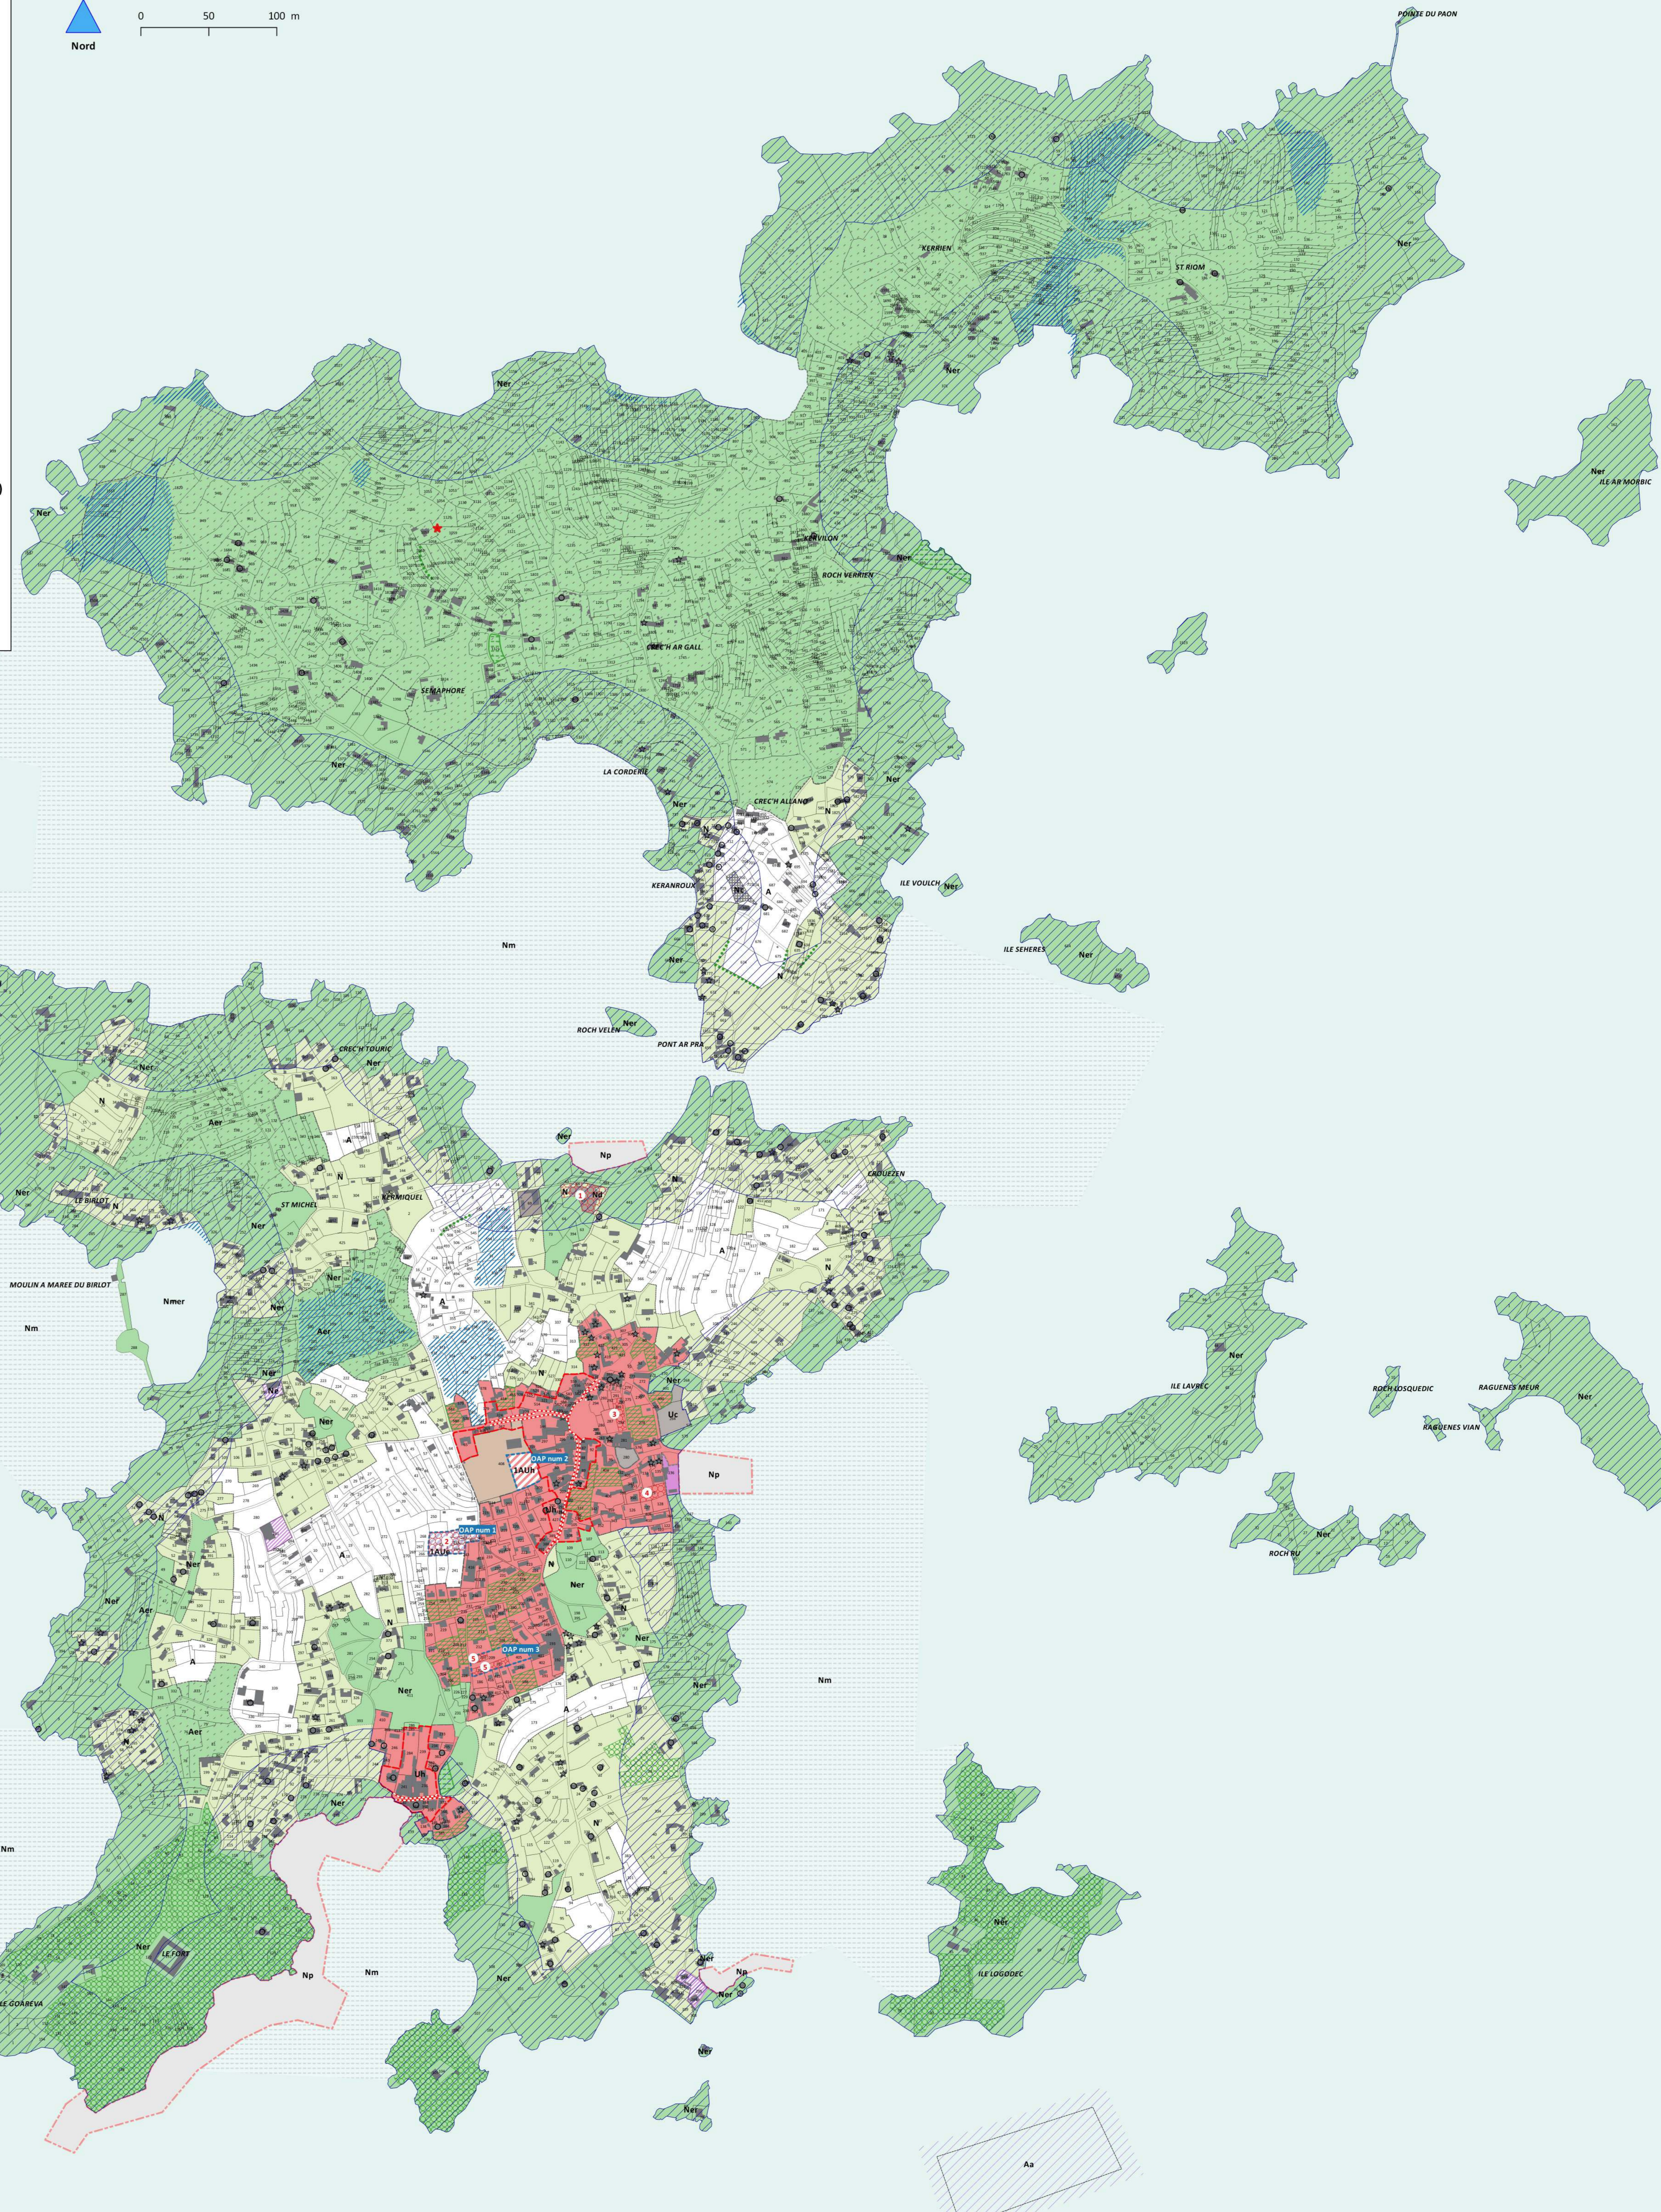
Nord
0 50 100 m
POINTE DU PAON
KERRIEN
ST RIOM
Ner
Ner
Ner
Ner
ILE AR MORBIC
Ner
KERVILON
ROCH VERRIEN
Ner
CREC'H AR GALL
SEMAPHORE
Ner
LA CORDERIE
CREC'H ALLANO
Ner
N
KERANROUX
Nt
A
ILE VOULCH
Ner
ILE SEHERES
Ner
Nm
Ner
N
ROCH VELEN
Ner
PONT AR PRA
CREC'H TOURIC
Ner
N
Aer
A
Ner
Np
N
Ner
LAOUEZEN
Ner
LE BIRLOT
N
ST MICHEL
KERMIQUEL
N
A
N
MOULIN A MAREE DU BIRLOT
Nmer
Nm
Ner
Aer
A
Ner
N
Ner
Ner
Ner
Uc
OAP num 2
1AUh
Np
Uh
OAP num 1
1AUh
N
N
A
Ner
Ner
Aer
Ner
Ner
N
OAP num 3
Ner
Ner
Nm
A
ILE LAVREC
Ner
ROCH LOSQUEDIC
RAGUENES MEUR
Ner
RAGUENES VIAN
ROCH BU
Ner
N
Aer
Ner
Uh
Ner
N
Nm
Ner
LE FORT
Np
Nm
Ner
Ner
Np
Ner
Ner
ILE LOGODEC
LE GOABEVA
Ner
Ner
Aa